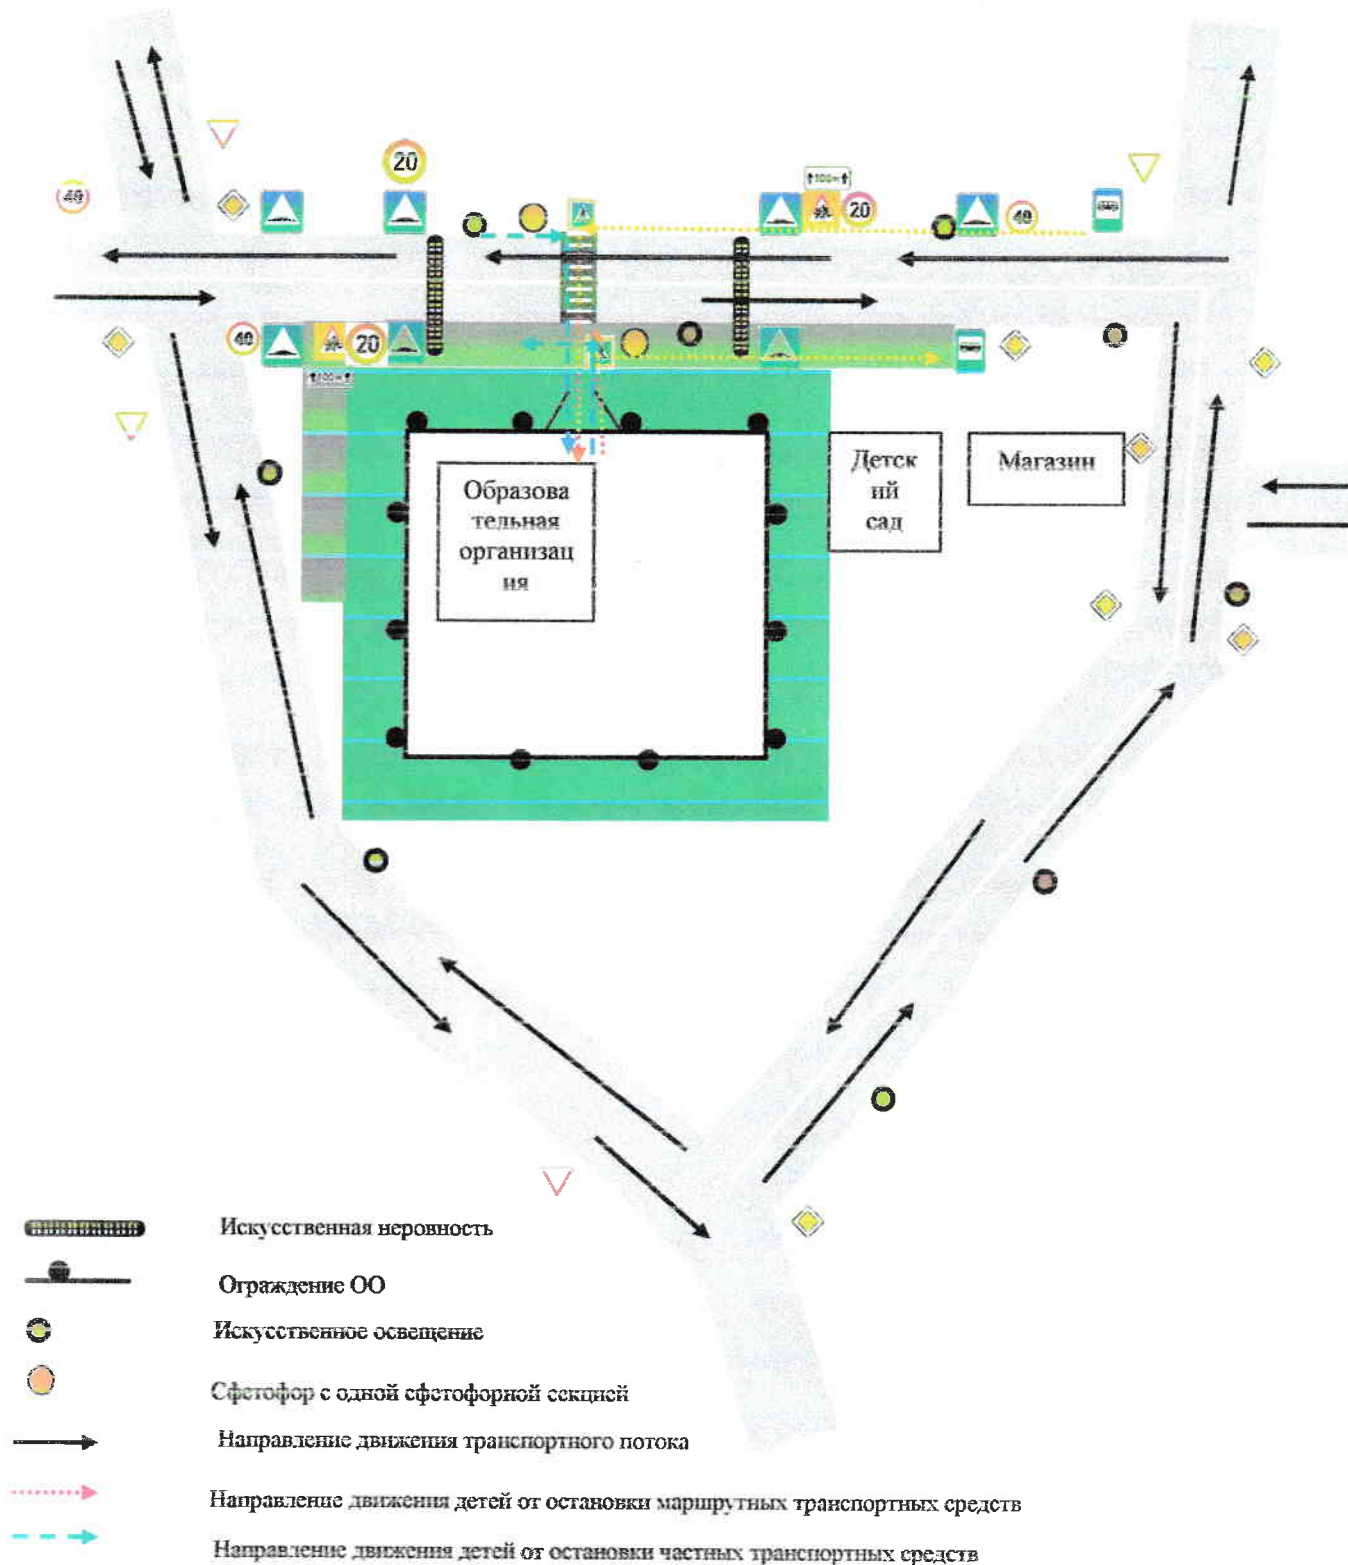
20

40

100м

20

40

40

20

100м

Образовательная организация

Детский сад

Магазин

Искусственная неровность

Ограждение ОО

Искусственное освещение

Сфетофор с одной сфетофорной секцией

Направление движения транспортного потока

Направление движения детей от остановки маршрутных транспортных средств

Направление движения детей от остановки частных транспортных средств